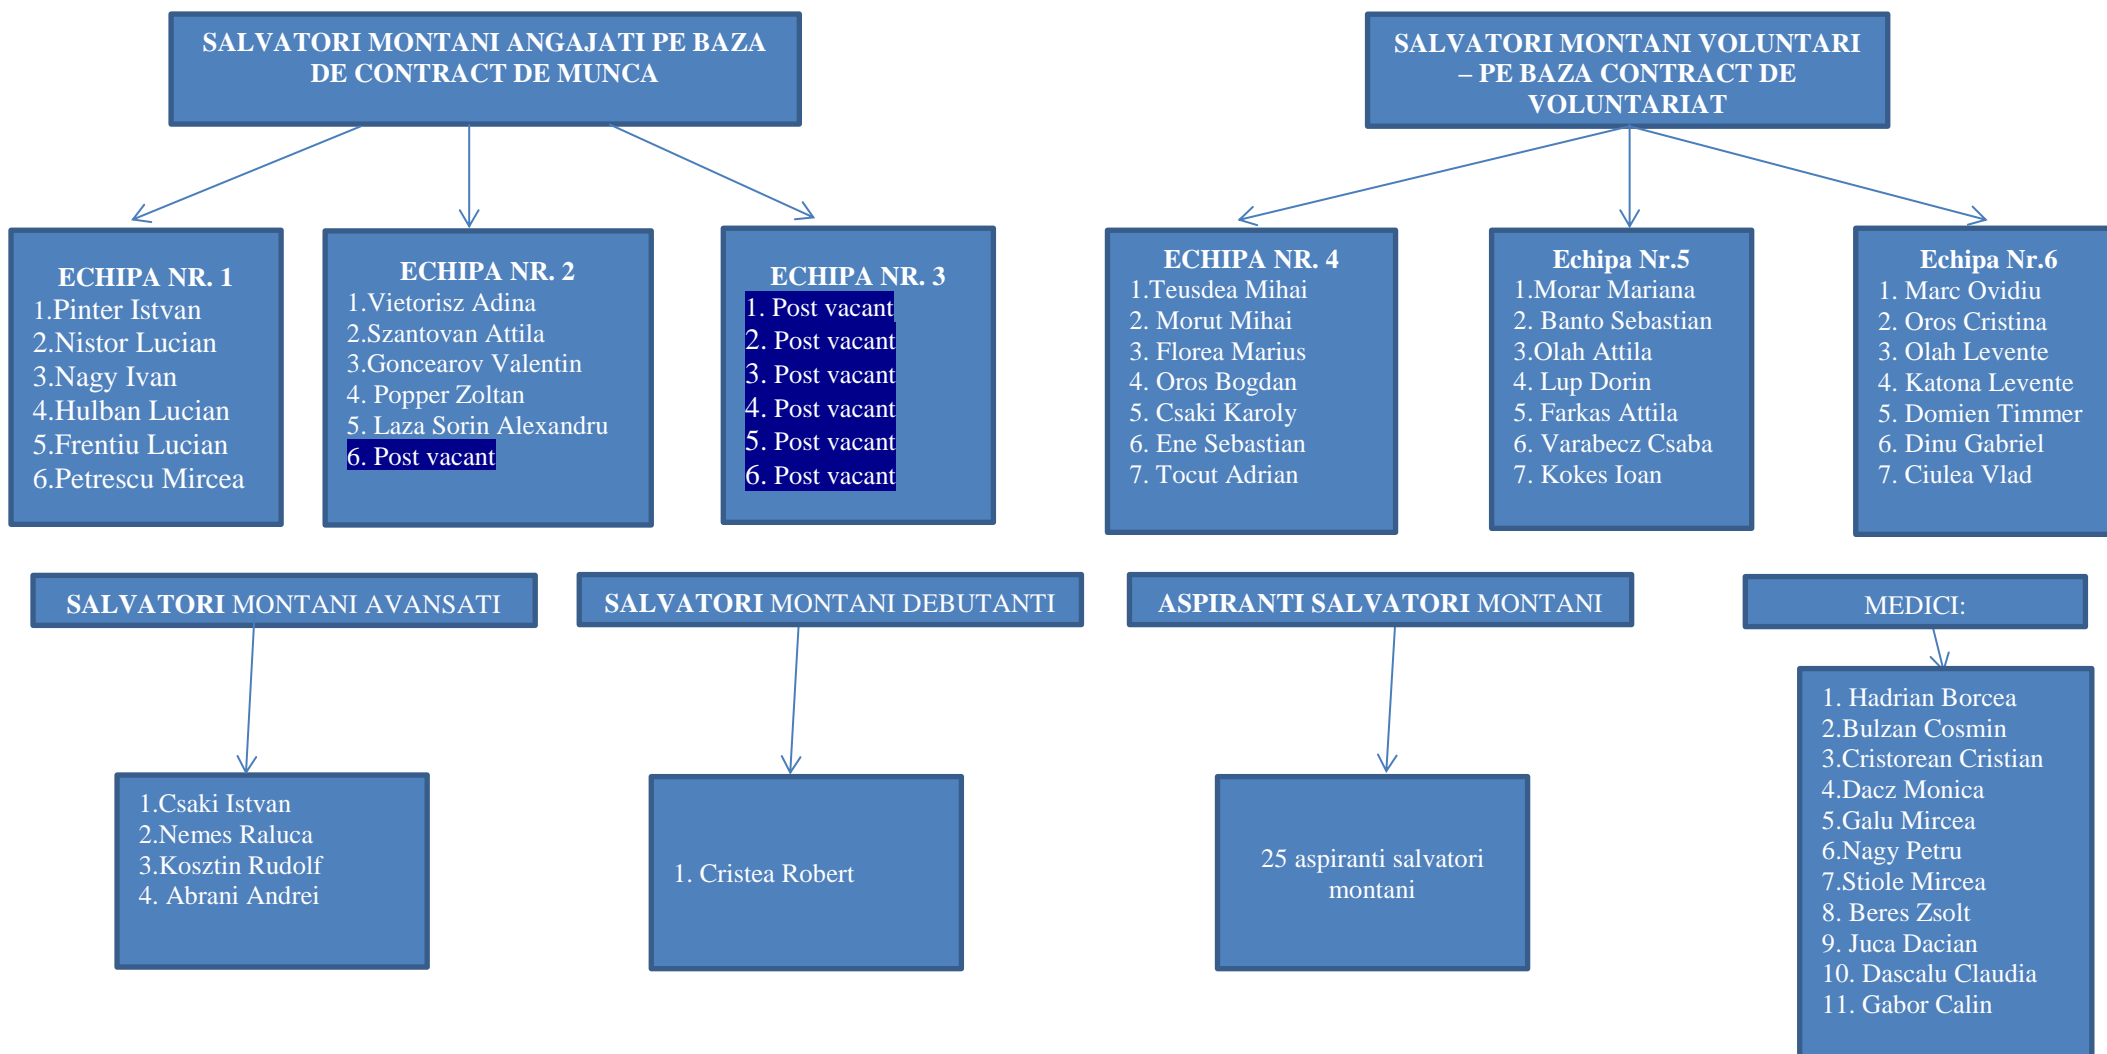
SALVATORI MONTANI ANGAJATI PE BAZA DE CONTRACT DE MUNCA

SALVATORI MONTANI VOLUNTARI – PE BAZA CONTRACT DE VOLUNTARIAT

ECHIPA NR. 1
1.Pinter Istvan
2.Nistor Lucian
3.Nagy Ivan
4.Hulban Lucian
5.Frentiu Lucian
6.Petrescu Mircea

ECHIPA NR. 2
1.Vietorisz Adina
2.Szantovan Attila
3.Goncearov Valentin
4. Popper Zoltan
5. Laza Sorin Alexandru
6. Post vacant

ECHIPA NR. 3
1. Post vacant
2. Post vacant
3. Post vacant
4. Post vacant
5. Post vacant
6. Post vacant

ECHIPA NR. 4
1.Teusdea Mihai
2. Morut Mihai
3. Florea Marius
4. Oros Bogdan
5. Csaki Karoly
6. Ene Sebastian
7. Tocut Adrian

Echipa Nr.5
1.Morar Mariana
2. Banto Sebastian
3.Olah Attila
4. Lup Dorin
5. Farkas Attila
6. Varabecz Csaba
7. Kokes Ioan

Echipa Nr.6
1. Marc Ovidiu
2. Oros Cristina
3. Olah Levente
4. Katona Levente
5. Domien Timmer
6. Dinu Gabriel
7. Ciulea Vlad

SALVATORI MONTANI AVANSATI

SALVATORI MONTANI DEBUTANTI

ASPIRANTI SALVATORI MONTANI

MEDICI:

1.Csaki Istvan
2.Nemes Raluca
3.Kosztin Rudolf
4. Abrani Andrei

1. Cristea Robert

25 aspiranti salvatori montani

1. Hadrian Borcea
2.Bulzan Cosmin
3.Cristorean Cristian
4.Dacz Monica
5.Galu Mircea
6.Nagy Petru
7.Stiole Mircea
8. Beres Zsolt
9. Juca Dacian
10. Dascalu Claudia
11. Gabor Calin